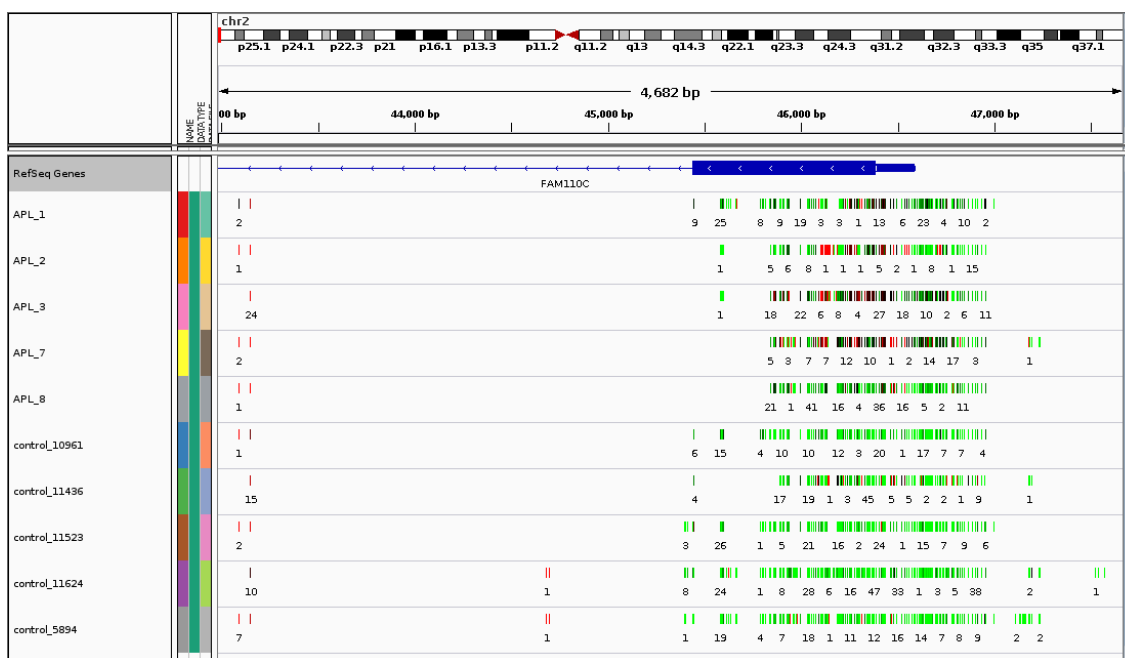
chr2

p25.1 p24.1 p22.3 p21 p16.1 p13.3 p11.2 q11.2 q13 q14.3 q22.1 q23.3 q24.3 q31.2 q32.3 q33.3 q35 q37.1

4,682 bp

00 bp 44,000 bp 45,000 bp 46,000 bp 47,000 bp

NAME DATA TYPE

RefSeq Genes

FAM110C

APL_1
2 9 25 8 9 19 3 3 1 13 6 23 4 10 2

APL_2
1 1 5 6 8 1 1 1 5 2 1 8 1 15

APL_3
24 1 18 22 6 8 4 27 18 10 2 6 11

APL_7
2 5 3 7 7 12 10 1 2 14 17 3 1

APL_8
1 21 1 41 16 4 36 16 5 2 11

control_10961
1 6 15 4 10 10 12 3 20 1 17 7 7 4

control_11436
15 4 17 19 1 3 45 5 5 2 2 1 9 1

control_11523
2 3 26 1 5 21 16 2 24 1 15 7 9 6

control_11624
10 1 8 24 1 8 28 6 16 47 33 1 3 5 38 2 1

control_5894
7 1 1 19 4 7 18 1 11 12 16 14 7 8 9 2 2